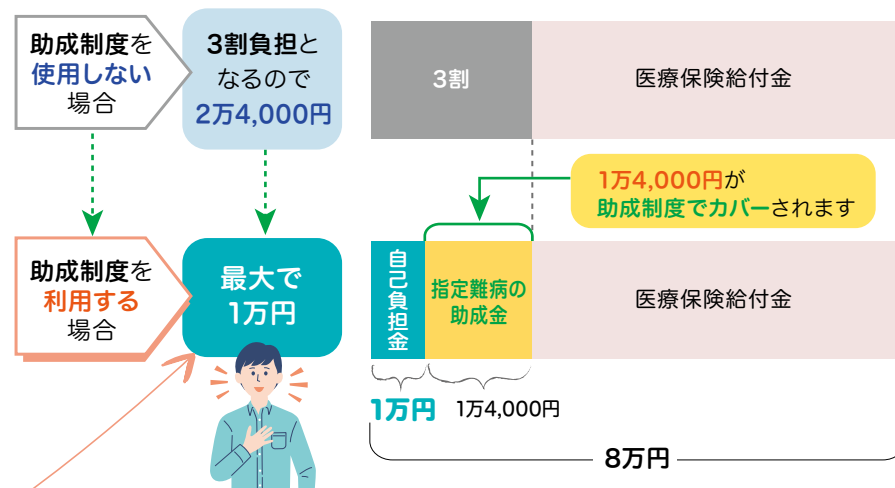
助成制度を使用しない場合

3割負担となるので2万4,000円

3割

医療保険給付金

1万4,000円が助成制度でカバーされます

助成制度を利用する場合

最大で1万円

自己負担金

指定難病の助成金

医療保険給付金

1万円

1万4,000円

8万円